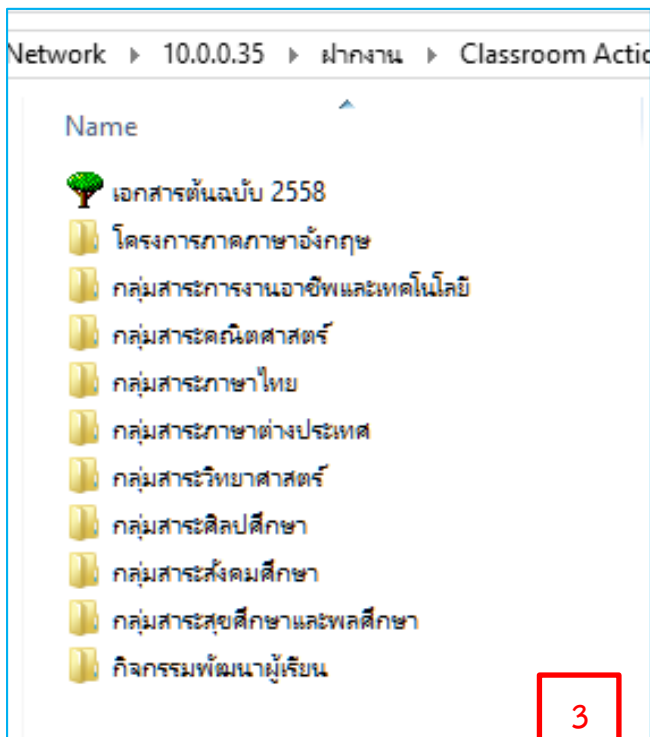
Network ▸ 10.0.0.35 ▸ ฝากงาน ▸ Classroom Actic

Name

เอกสารต้นฉบับ 2558
โครงการภาคภาษาอังกฤษ
กลุ่มสาระการงานอาชีพและเทคโนโลยี
กลุ่มสาระคณิตศาสตร์
กลุ่มสาระภาษาไทย
กลุ่มสาระภาษาต่างประเทศ
กลุ่มสาระวิทยาศาสตร์
กลุ่มสาระศิลปศึกษา
กลุ่มสาระสังคมศึกษา
กลุ่มสาระสุขศึกษาและพลศึกษา
กิจกรรมพัฒนาผู้เรียน

3